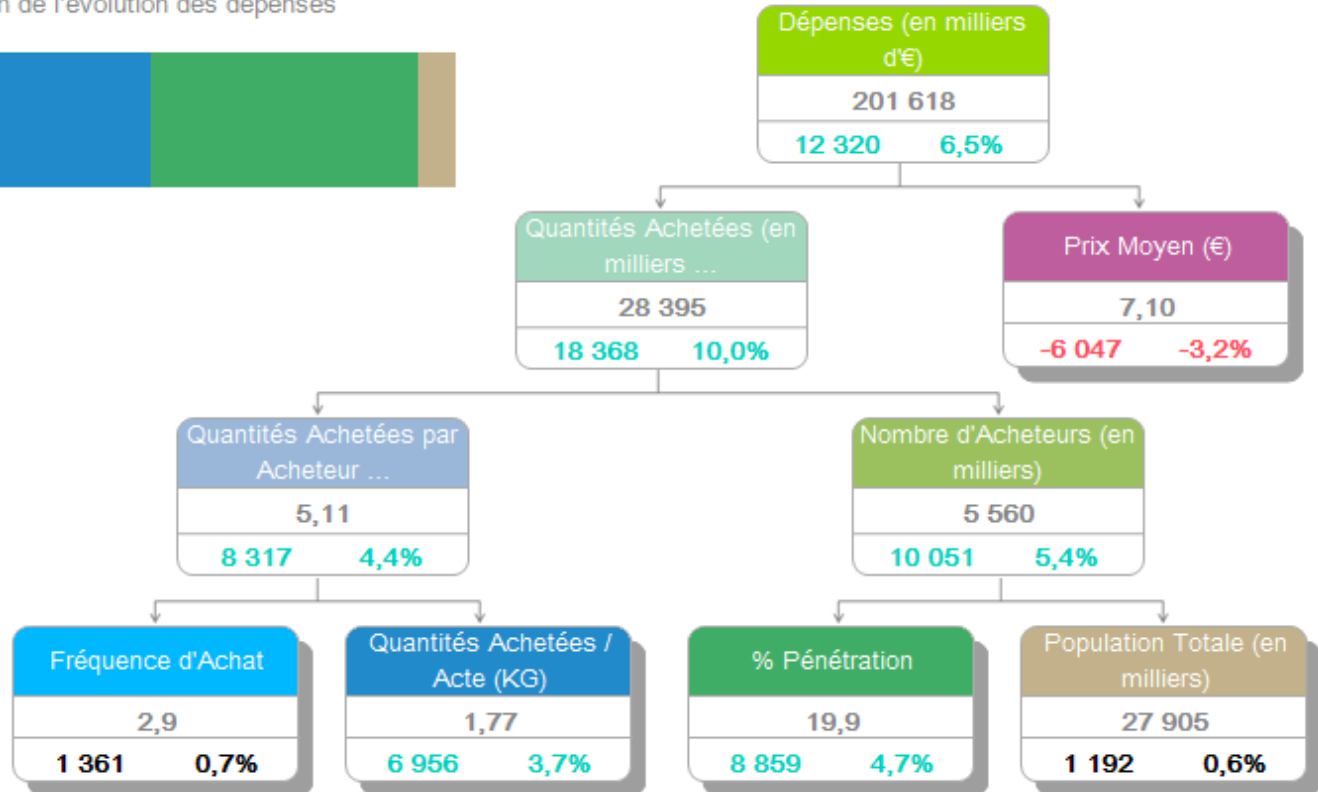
n de l'évolution des dépenses

Dépenses (en milliers d'€)
201 618
12 320 6,5%

Quantités Achetées (en milliers ...
28 395
18 368 10,0%

Prix Moyen (€)
7,10
-6 047 -3,2%

Quantités Achetées par Acheteur ...
5,11
8 317 4,4%

Nombre d'Acheteurs (en milliers)
5 560
10 051 5,4%

Fréquence d'Achat
2,9
1 361 0,7%

Quantités Achetées / Acte (KG)
1,77
6 956 3,7%

% Pénétration
19,9
8 859 4,7%

Population Totale (en milliers)
27 905
1 192 0,6%